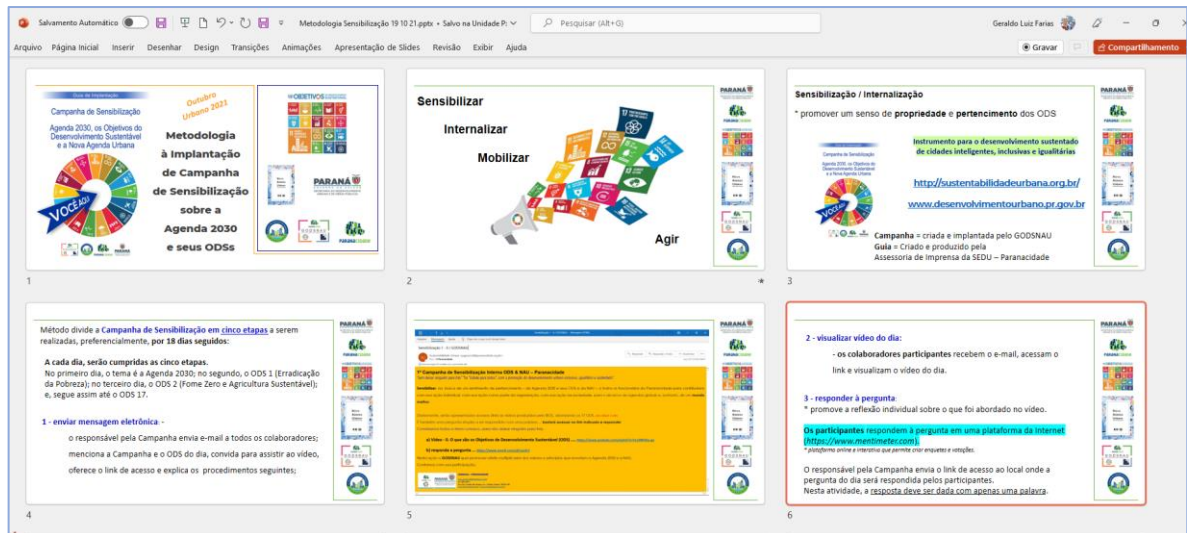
Salvamento Automático Metodologia Sensibilização 19 10 21.pptx • Salvo na Unidade P Pesquisar (Alt+G) Geraldo Luiz Farias

Arquivo Página Inicial Inserir Desenhar Design Transições Animações Apresentação de Slides Revisão Exibir Ajuda Gravar Compartilhamento

Guia de Implantação
Campanha de Sensibilização
Agenda 2030, os Objetivos do Desenvolvimento Sustentável e a Nova Agenda Urbana
VOCÊ AQUI
Outubro Urbano 2021
Metodologia à Implantação de Campanha de Sensibilização sobre a Agenda 2030 e seus ODSs
OBJETIVOS
PARANÁ
1

Sensibilizar
Internalizar
Mobilizar
Agir
PARANÁ
2

Sensibilização / Internalização
* promover um senso de propriedade e pertencimento dos ODS
Instrumento para o desenvolvimento sustentado de cidades inteligentes, inclusivas e igualitárias
http://sustentabilidadeurbana.org.br/
www.desenvolvimentourbano.pr.gov.br
Campanha = criada e implantada pelo GODSNAU
Guia = Criado e produzido pela Assessoria de Imprensa da SEDU – Paranacidade
PARANÁ
3

Método divide a Campanha de Sensibilização em cinco etapas a serem realizadas, preferencialmente, por 18 dias seguidos:

A cada dia, serão cumpridas as cinco etapas.
No primeiro dia, o tema é a Agenda 2030; no segundo, o ODS 1 (Erradicação da Pobreza); no terceiro dia, o ODS 2 (Fome Zero e Agricultura Sustentável); e, segue assim até o ODS 17.

1 - enviar mensagem eletrônica: -
o responsável pela Campanha envia e-mail a todos os colaboradores;
menciona a Campanha e o ODS do dia, convida para assistir ao vídeo, oferece o link de acesso e explica os procedimentos seguintes;
PARANÁ
4

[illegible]
PARANÁ
5

2 - visualizar vídeo do dia:
- os colaboradores participantes recebem o e-mail, acessam o link e visualizam o vídeo do dia.

3 - responder à pergunta:
* promove a reflexão individual sobre o que foi abordado no vídeo.

Os participantes respondem à pergunta em uma plataforma da internet (https://www.mentimeter.com).
* plataforma online e interativa que permite criar enquetes e votações.

O responsável pela Campanha envia o link de acesso ao local onde a pergunta do dia será respondida pelos participantes.
Nesta atividade, a resposta deve ser dada com apenas uma palavra.
PARANÁ
6